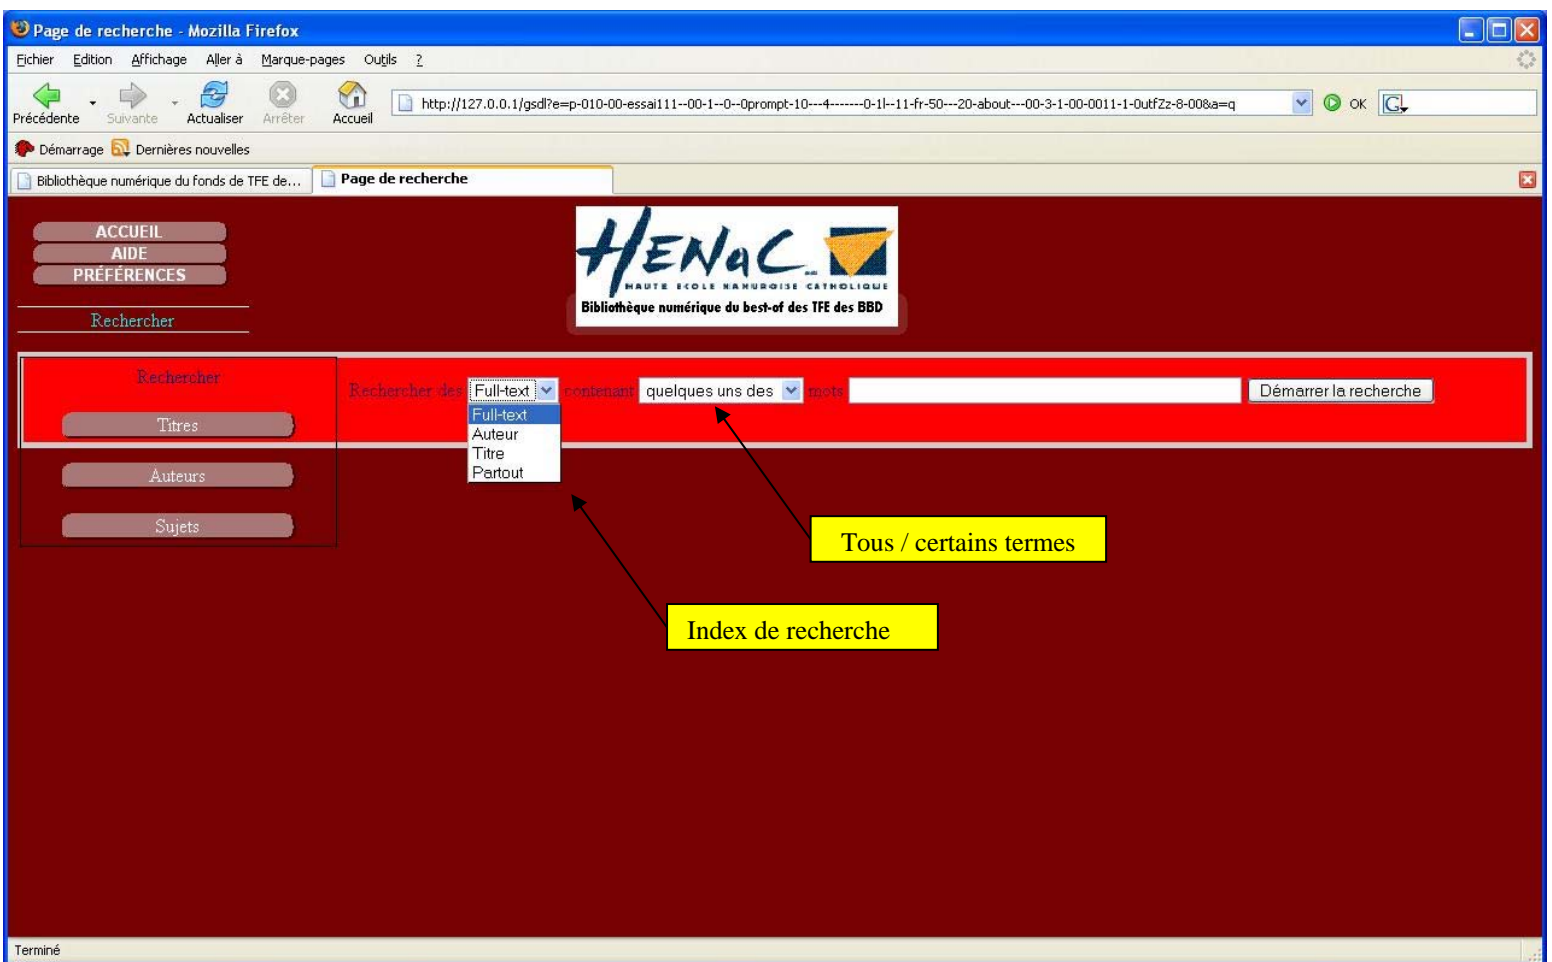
Page de recherche - Mozilla Firefox

Fichier Edition Affichage Aller à Marque-pages Outils ?

Précédente Suivante Actualiser Arrêter Accueil

http://127.0.0.1/gsdl?e=p-010-00-essai111--00-1--0--0prompt-10---4-------0-1l--11-fr-50---20-about---00-3-1-00-0011-1-0utfZz-8-00&a=q

OK

Démarrage Dernières nouvelles

Bibliothèque numérique du fonds de TFE de... Page de recherche

ACCUEIL
AIDE
PRÉFÉRENCES

Rechercher

HENaC
HAUTE ECOLE NAMUROISE CATHOLIQUE
Bibliothèque numérique du best-of des TFE des BBD

Rechercher

Titres

Auteurs

Sujets

Rechercher des Full-text contenant quelques uns des mots Démarrer la recherche

Full-text
Auteur
Titre
Partout

Tous / certains termes

Index de recherche

Terminé